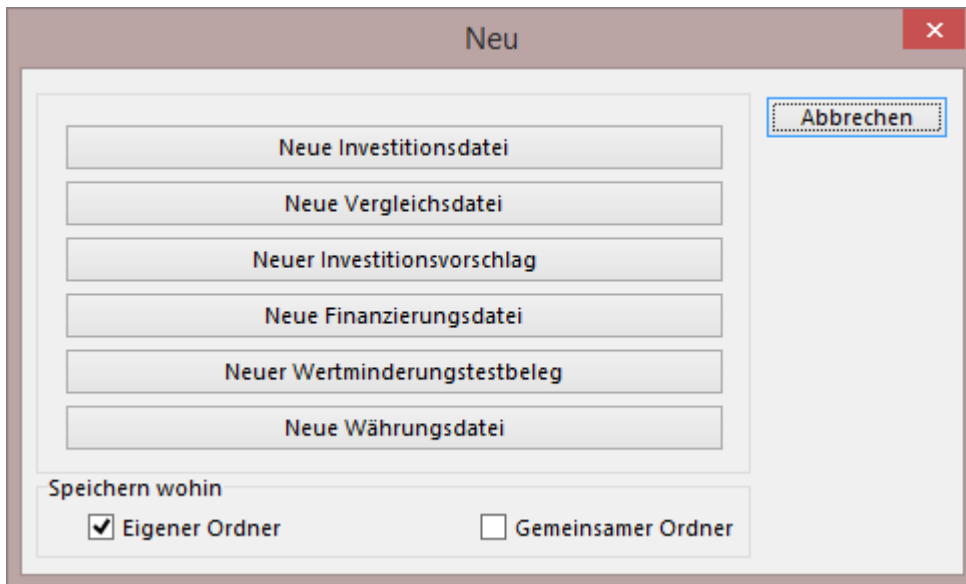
Neu

×

Abbrechen

Neue Investitionsdatei

Neue Vergleichsdatei

Neuer Investitionsvorschlag

Neue Finanzierungsdatei

Neuer Wertminderungstestbeleg

Neue Währungsdatei

Speichern wohin

Eigener Ordner

Gemeinsamer Ordner